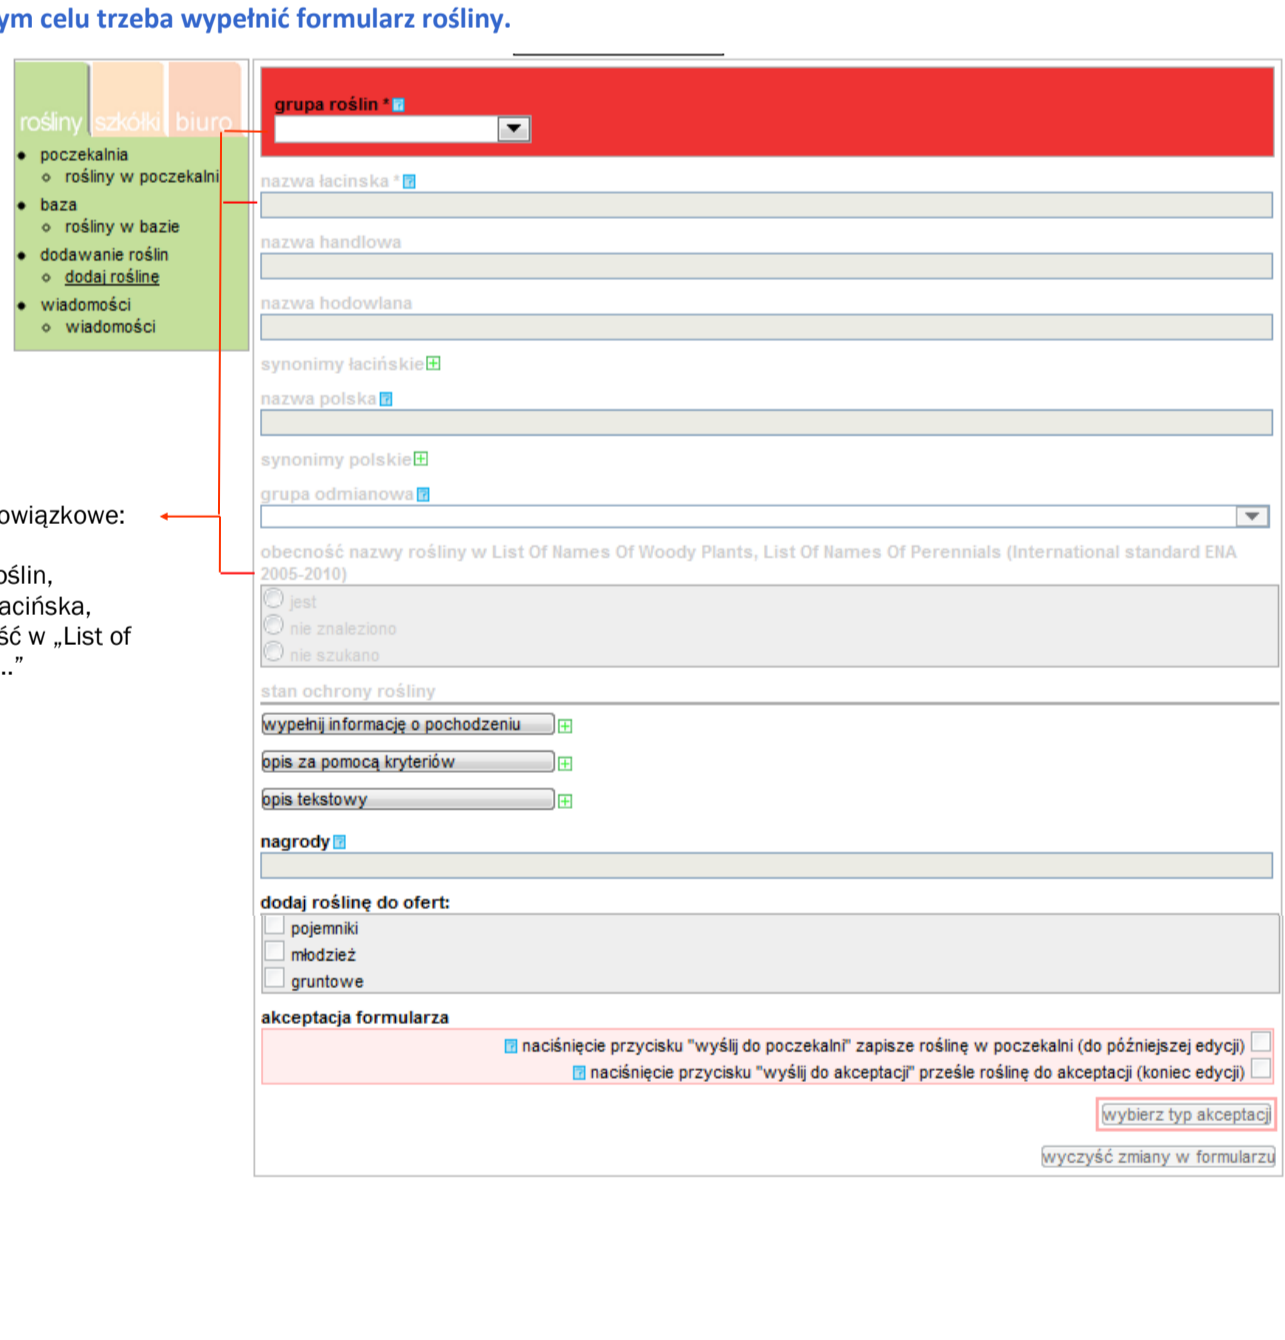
ym celu trzeba wypełnić formularz rośliny.

rośliny szkółki biuro

- poczekalnia
  - rośliny w poczekalni
- baza
  - rośliny w bazie
- dodawanie roślin
  - dodaj roślinę
- wiadomości
  - wiadomości

owiązkowe:

oślin,
acińska,
ść w „List of
..”

grupa roślin *

nazwa łacinska *

nazwa handlowa

nazwa hodowlana

synonimy łacińskie

nazwa polska

synonimy polskie

grupa odmianowa

obecność nazwy rośliny w List Of Names Of Woody Plants, List Of Names Of Perennials (International standard ENA 2005-2010)

jest
nie znaleziono
nie szukano

stan ochrony rośliny

wypełnij informację o pochodzeniu

opis za pomocą kryteriów

opis tekstowy

nagrody

dodaj roślinę do ofert:

pojemniki
młodzież
gruntowe

akceptacja formularza

naciśnięcie przycisku "wyślij do poczekalni" zapisze roślinę w poczekalni (do późniejszej edycji)

naciśnięcie przycisku "wyślij do akceptacji" prześle roślinę do akceptacji (koniec edycji)

wybierz typ akceptacji

wyczyść zmiany w formularzu